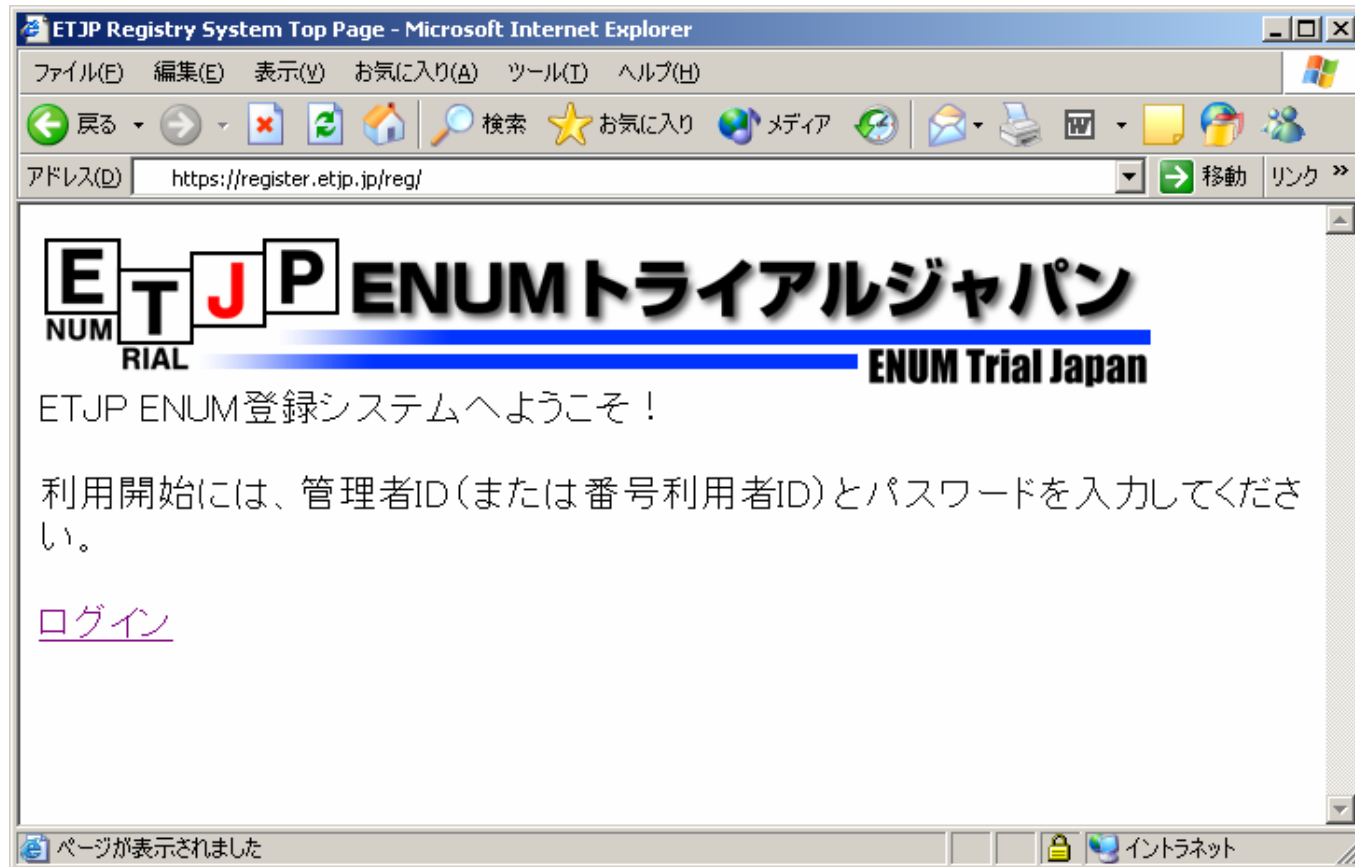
ETJP Registry System Top Page - Microsoft Internet Explorer

ファイル(F) 編集(E) 表示(V) お気に入り(A) ツール(T) ヘルプ(H)

戻る 検索 お気に入り メディア

アドレス(D) https://register.etjp.jp/reg/ 移動 リンク

E NUM T RIAL J P ENUMトライアルジャパン ENUM Trial Japan

ETJP ENUM登録システムへようこそ！

利用開始には、管理者ID（または番号利用者ID）とパスワードを入力してください。

ログイン

ページが表示されました イントラネット